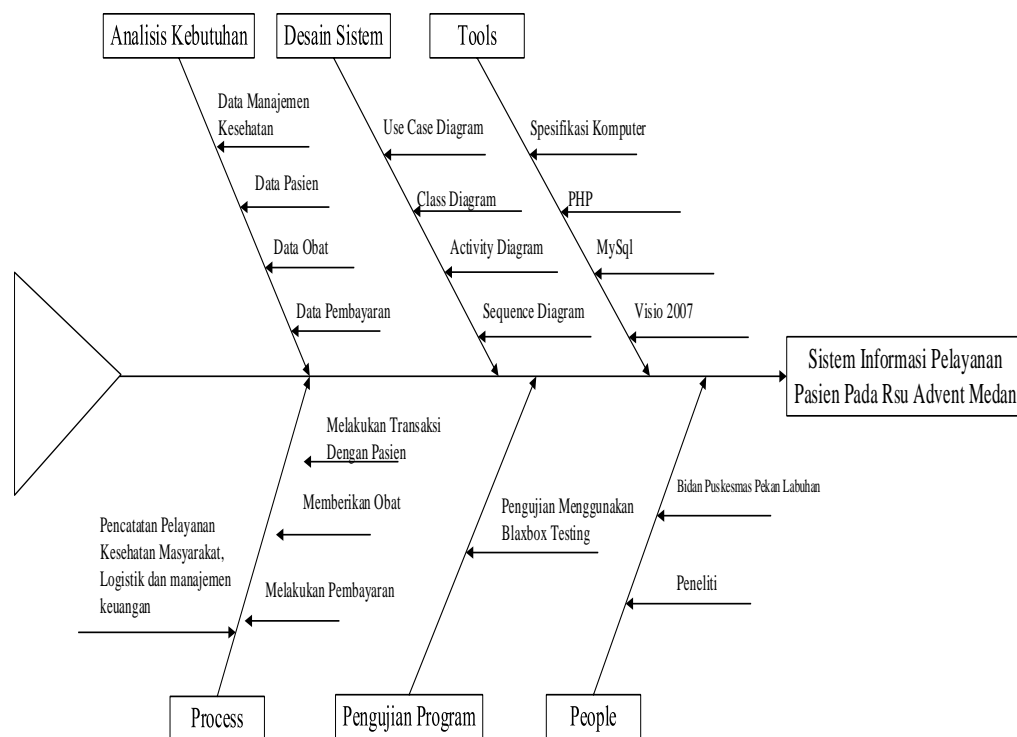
Analisis Kebutuhan

Desain Sistem

Tools

Data Manajemen Kesehatan

Data Pasien

Data Obat

Data Pembayaran

Use Case Diagram

Class Diagram

Activity Diagram

Sequence Diagram

Spesifikasi Komputer

PHP

MySql

Visio 2007

Sistem Informasi Pelayanan Pasien Pada Rsu Advent Medan

Melakukan Transaksi Dengan Pasien

Memberikan Obat

Pencatatan Pelayanan Kesehatan Masyarakat, Logistik dan manajemen keuangan

Melakukan Pembayaran

Pengujian Menggunakan Blaxbox Testing

Bidan Puskesmas Pekan Labuhan

Peneliti

Process

Pengujian Program

People